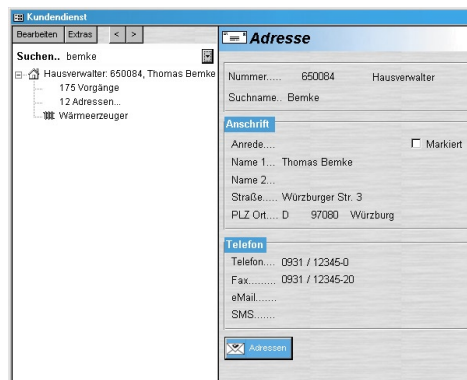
Kundendienst

Bearbeiten | Extras | < | >

Suchen.. bemke

Hausverwalter: 650084, Thomas Bemke
175 Vorgänge
12 Adressen...
Wärmeerzeuger

Adresse

Nummer..... 650084 Hausverwalter

Suchname.. Bemke

Anschrift

Anrede.... Markiert

Name 1... Thomas Bemke

Name 2...

Straße..... Würzburger Str. 3

PLZ Ort.... D 97080 Würzburg

Telefon

Telefon.... 0931 / 12345-0

Fax......... 0931 / 12345-20

eMail.......

SMS.......

Adressen